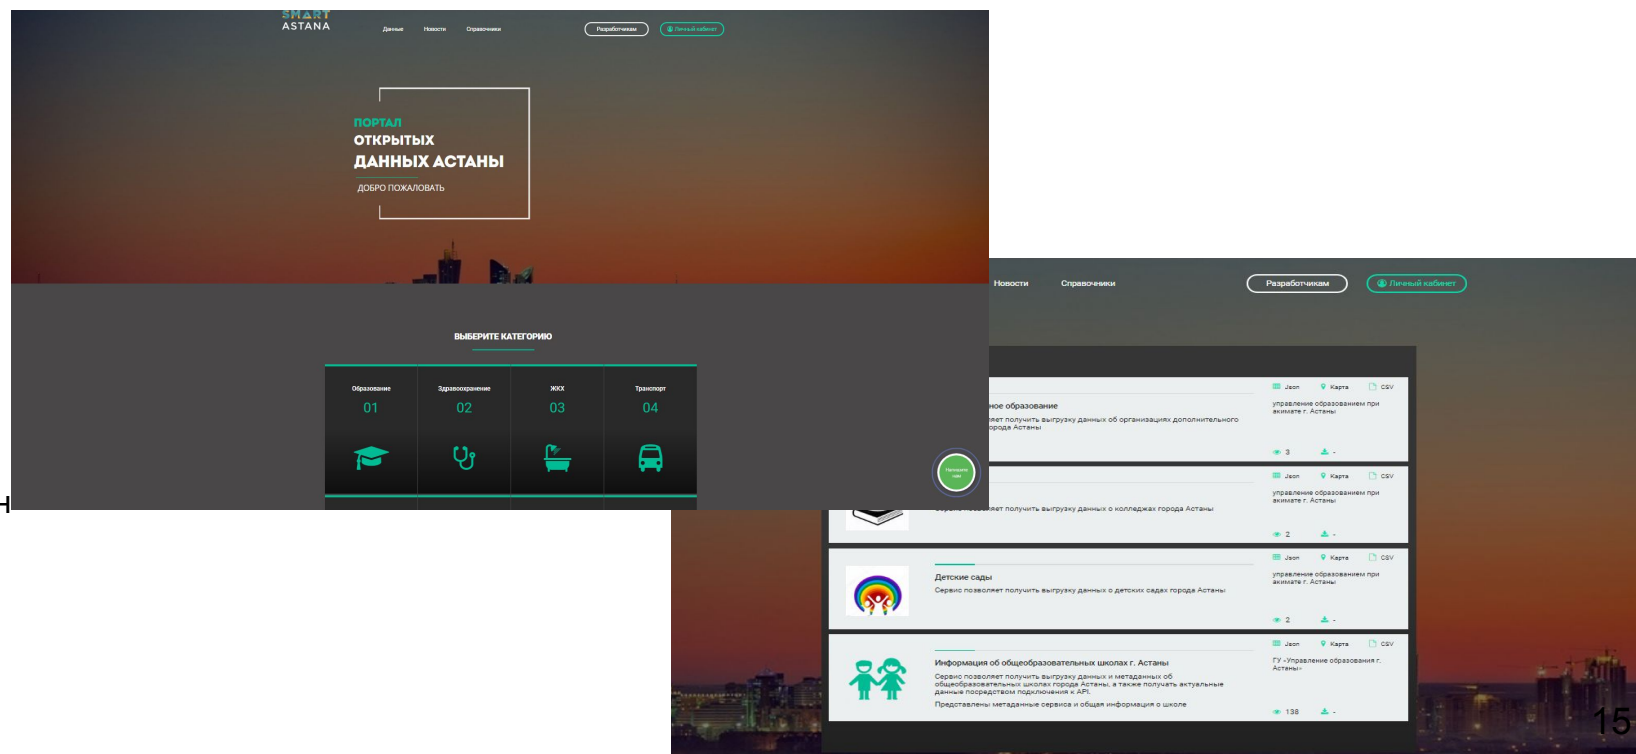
SMART
ASTANA

Данные Новости Справочники

Разработчикам
Личный кабинет

ПОРТАЛ
ОТКРЫТЫХ
ДАННЫХ АСТАНЫ

ДОБРО ПОЖАЛОВАТЬ

ВЫБЕРИТЕ КАТЕГОРИЮ

| Образование | Здравоохранение | ЖКХ | Транспорт |
|---|---|---|---|
| 01 | 02 | 03 | 04 |

Напишите нам

Н

Новости Справочники

Разработчикам
Личный кабинет

Json Карта CSV
ное образование
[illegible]ет получить выгрузку данных об организациях дополнительного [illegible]орода Астаны
управление образованием при акимате г. Астаны
3 -

Json Карта CSV
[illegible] позволяет получить выгрузку данных о колледжах города Астаны
управление образованием при акимате г. Астаны
2 -

Json Карта CSV
Детские сады
Сервис позволяет получить выгрузку данных о детских садах города Астаны
управление образованием при акимате г. Астаны
2 -

Json Карта CSV
Информация об общеобразовательных школах г. Астаны
Сервис позволяет получить выгрузку данных и метаданных об общеобразовательных школах города Астаны, а также получать актуальные данные посредством подключения к API.
Представлены метаданные сервиса и общая информация о школе
ГУ «Управление образования г. Астаны»
138 -

15